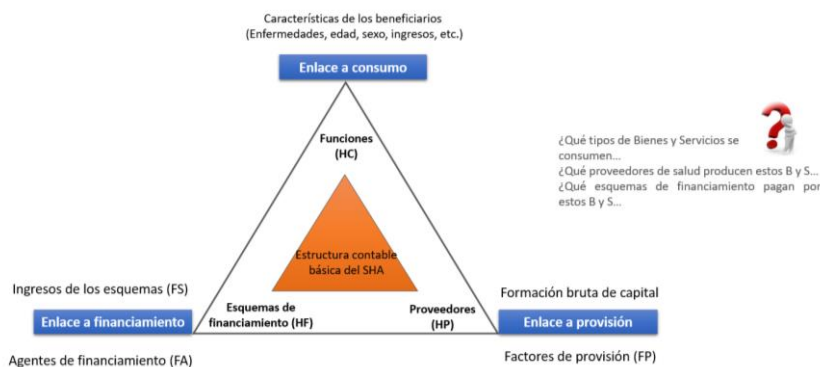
Características de los beneficiarios
(Enfermedades, edad, sexo, ingresos, etc.)

Enlace a consumo

Funciones
(HC)

Estructura contable básica del SHA

Esquemas de financiamiento (HF)

Proveedores
(HP)

¿Qué tipos de Bienes y Servicios se consumen...
¿Qué proveedores de salud producen estos B y S...
¿Qué esquemas de financiamiento pagan por estos B y S...

Ingresos de los esquemas (FS)

Enlace a financiamiento

Agentes de financiamiento (FA)

Formación bruta de capital

Enlace a provisión

Factores de provisión (FP)